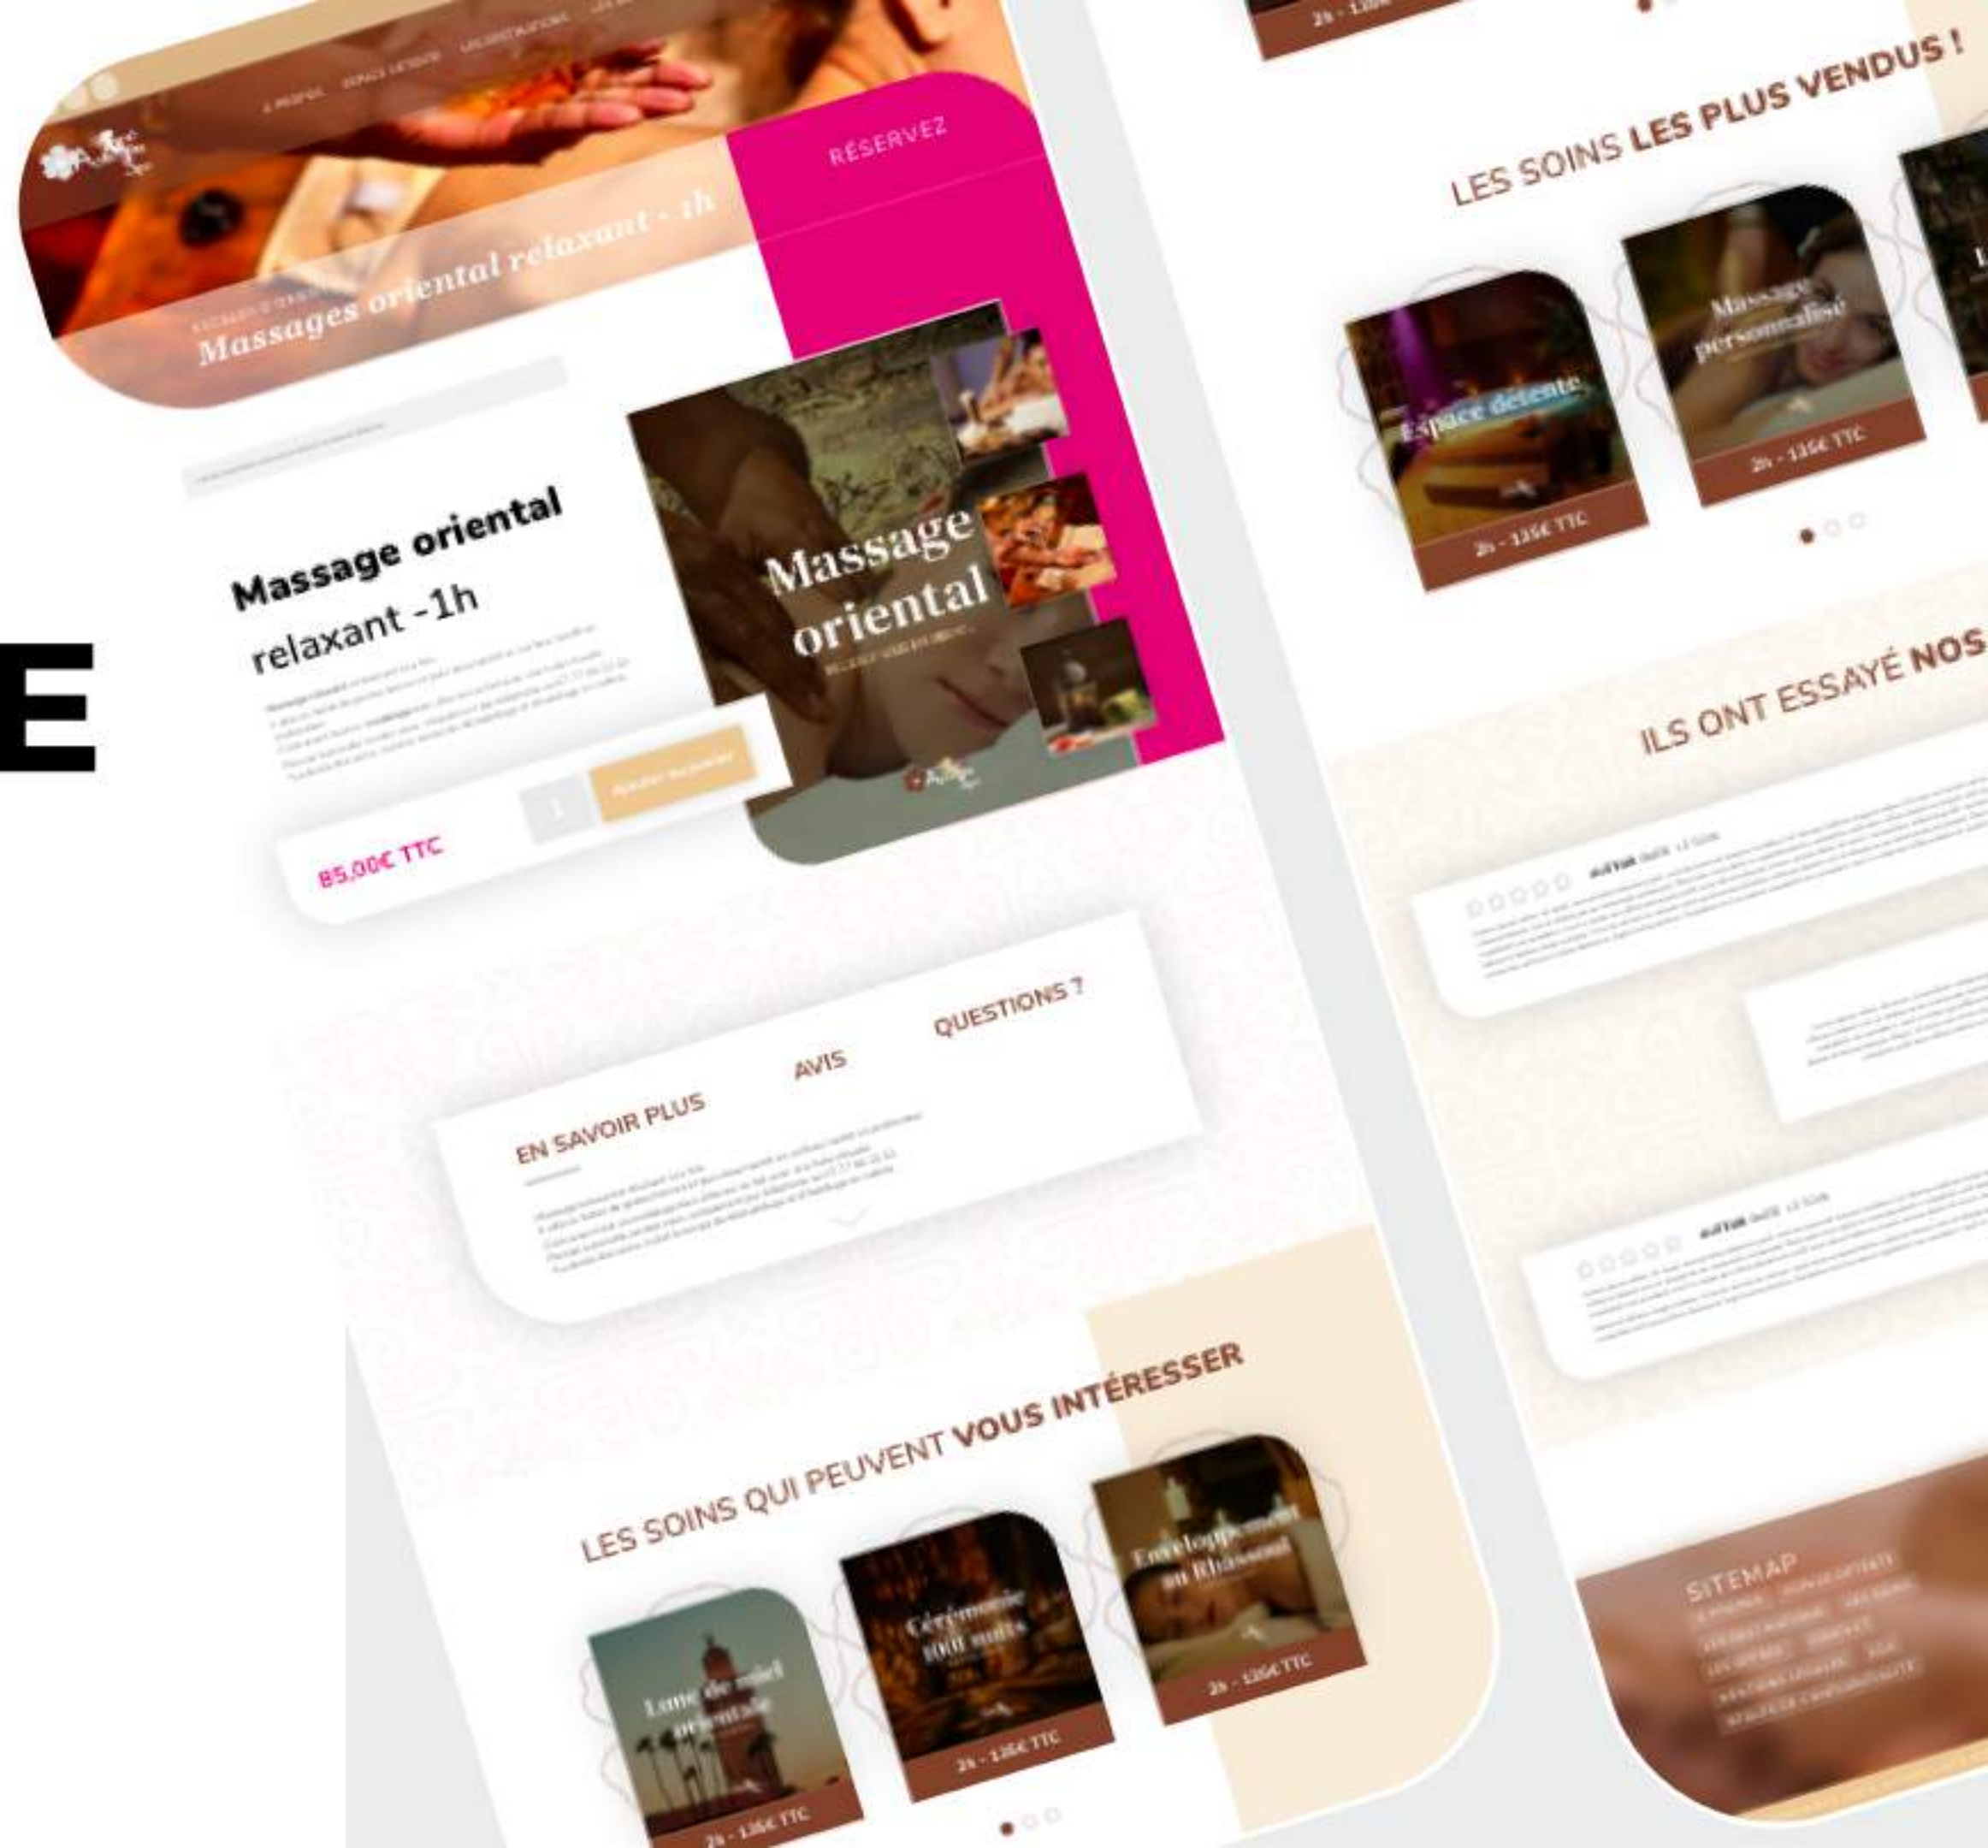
E

À PROPOS ESPACE DÉTENTE LES DESTINATIONS

RÉSERVEZ

Massages oriental relaxant - 1h

Massage oriental relaxant -1h

1

85,00€ TTC

Massage oriental

EN SAVOIR PLUS

AVIS

QUESTIONS ?

LES SOINS QUI PEUVENT VOUS INTÉRESSER

Lune de miel orientale

2h - 135€ TTC

Cérémonie 1001 nuits

2h - 135€ TTC

Enveloppement au Rhassoul

2h - 135€ TTC

2h - 135€

LES SOINS LES PLUS VENDUS !

Espace détente

2h - 135€ TTC

Massage personnalisé

2h - 135€ TTC

ILS ONT ESSAYÉ NOS

SITEMAP